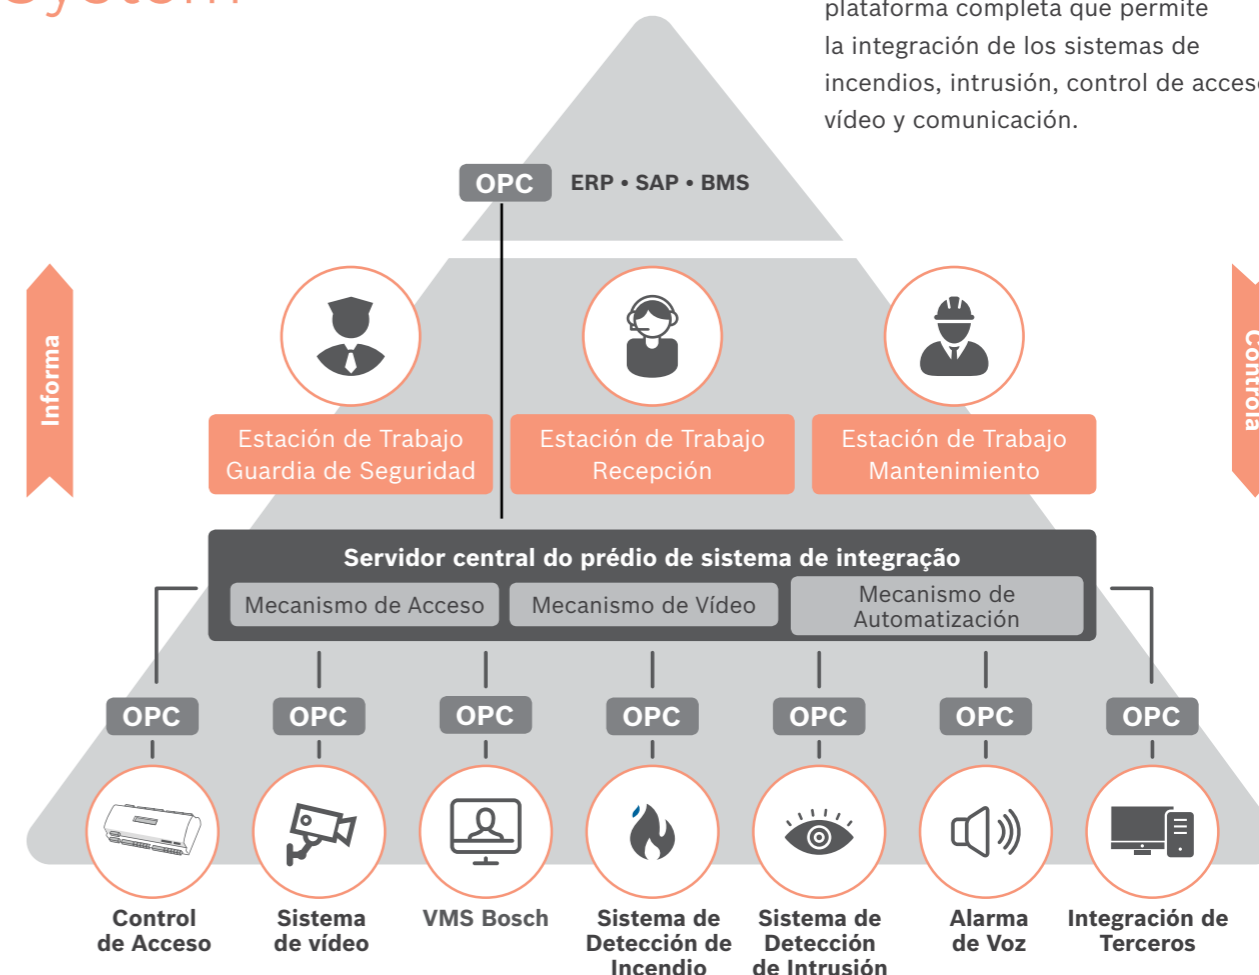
plataforma completa que permite la integración de los sistemas de incendios, intrusión, control de acces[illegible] vídeo y comunicación.

OPC ERP • SAP • BMS

Informa

Controla

Estación de Trabajo Guardia de Seguridad

Estación de Trabajo Recepción

Estación de Trabajo Mantenimiento

Servidor central do prédio de sistema de integração

Mecanismo de Acceso

Mecanismo de Vídeo

Mecanismo de Automatización

OPC

OPC

OPC

OPC

OPC

OPC

OPC

Control de Acceso

Sistema de vídeo

VMS Bosch

Sistema de Detección de Incendio

Sistema de Detección de Intrusión

Alarma de Voz

Integración de Terceros